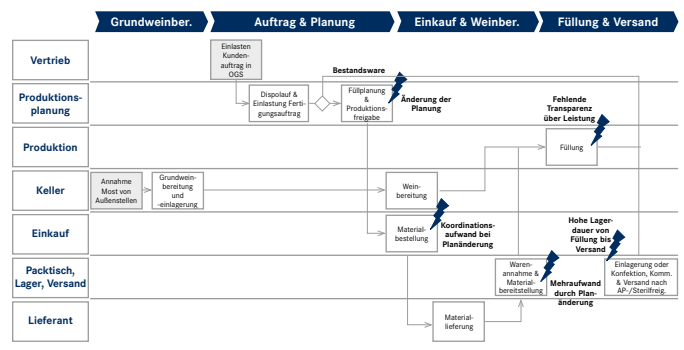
Grundweinber.
Auftrag & Planung
Einkauf & Weinber.
Füllung & Versand

Vertrieb
Produktionsplanung
Produktion
Keller
Einkauf
Packtisch, Lager, Versand
Lieferant

Einlasten Kundenauftrag in OGS
Bestandsware
Dispolauf & Einlastung Fertigungsauftrag
Füllplanung & Produktionsfreigabe
Änderung der Planung
Fehlende Transparenz über Leistung
Füllung
Annahme Most von Außenstellen
Grundweinbereitung und -einlagerung
Weinbereitung
Materialbestellung
Koordinationsaufwand bei Planänderung
Hohe Lagerdauer von Füllung bis Versand
Warenannahme & Materialbereitstellung
Mehraufwand durch Planänderung
Einlagerung oder Konfektion, Komm. & Versand nach AP-/Sterilfreig.
Materiallieferung